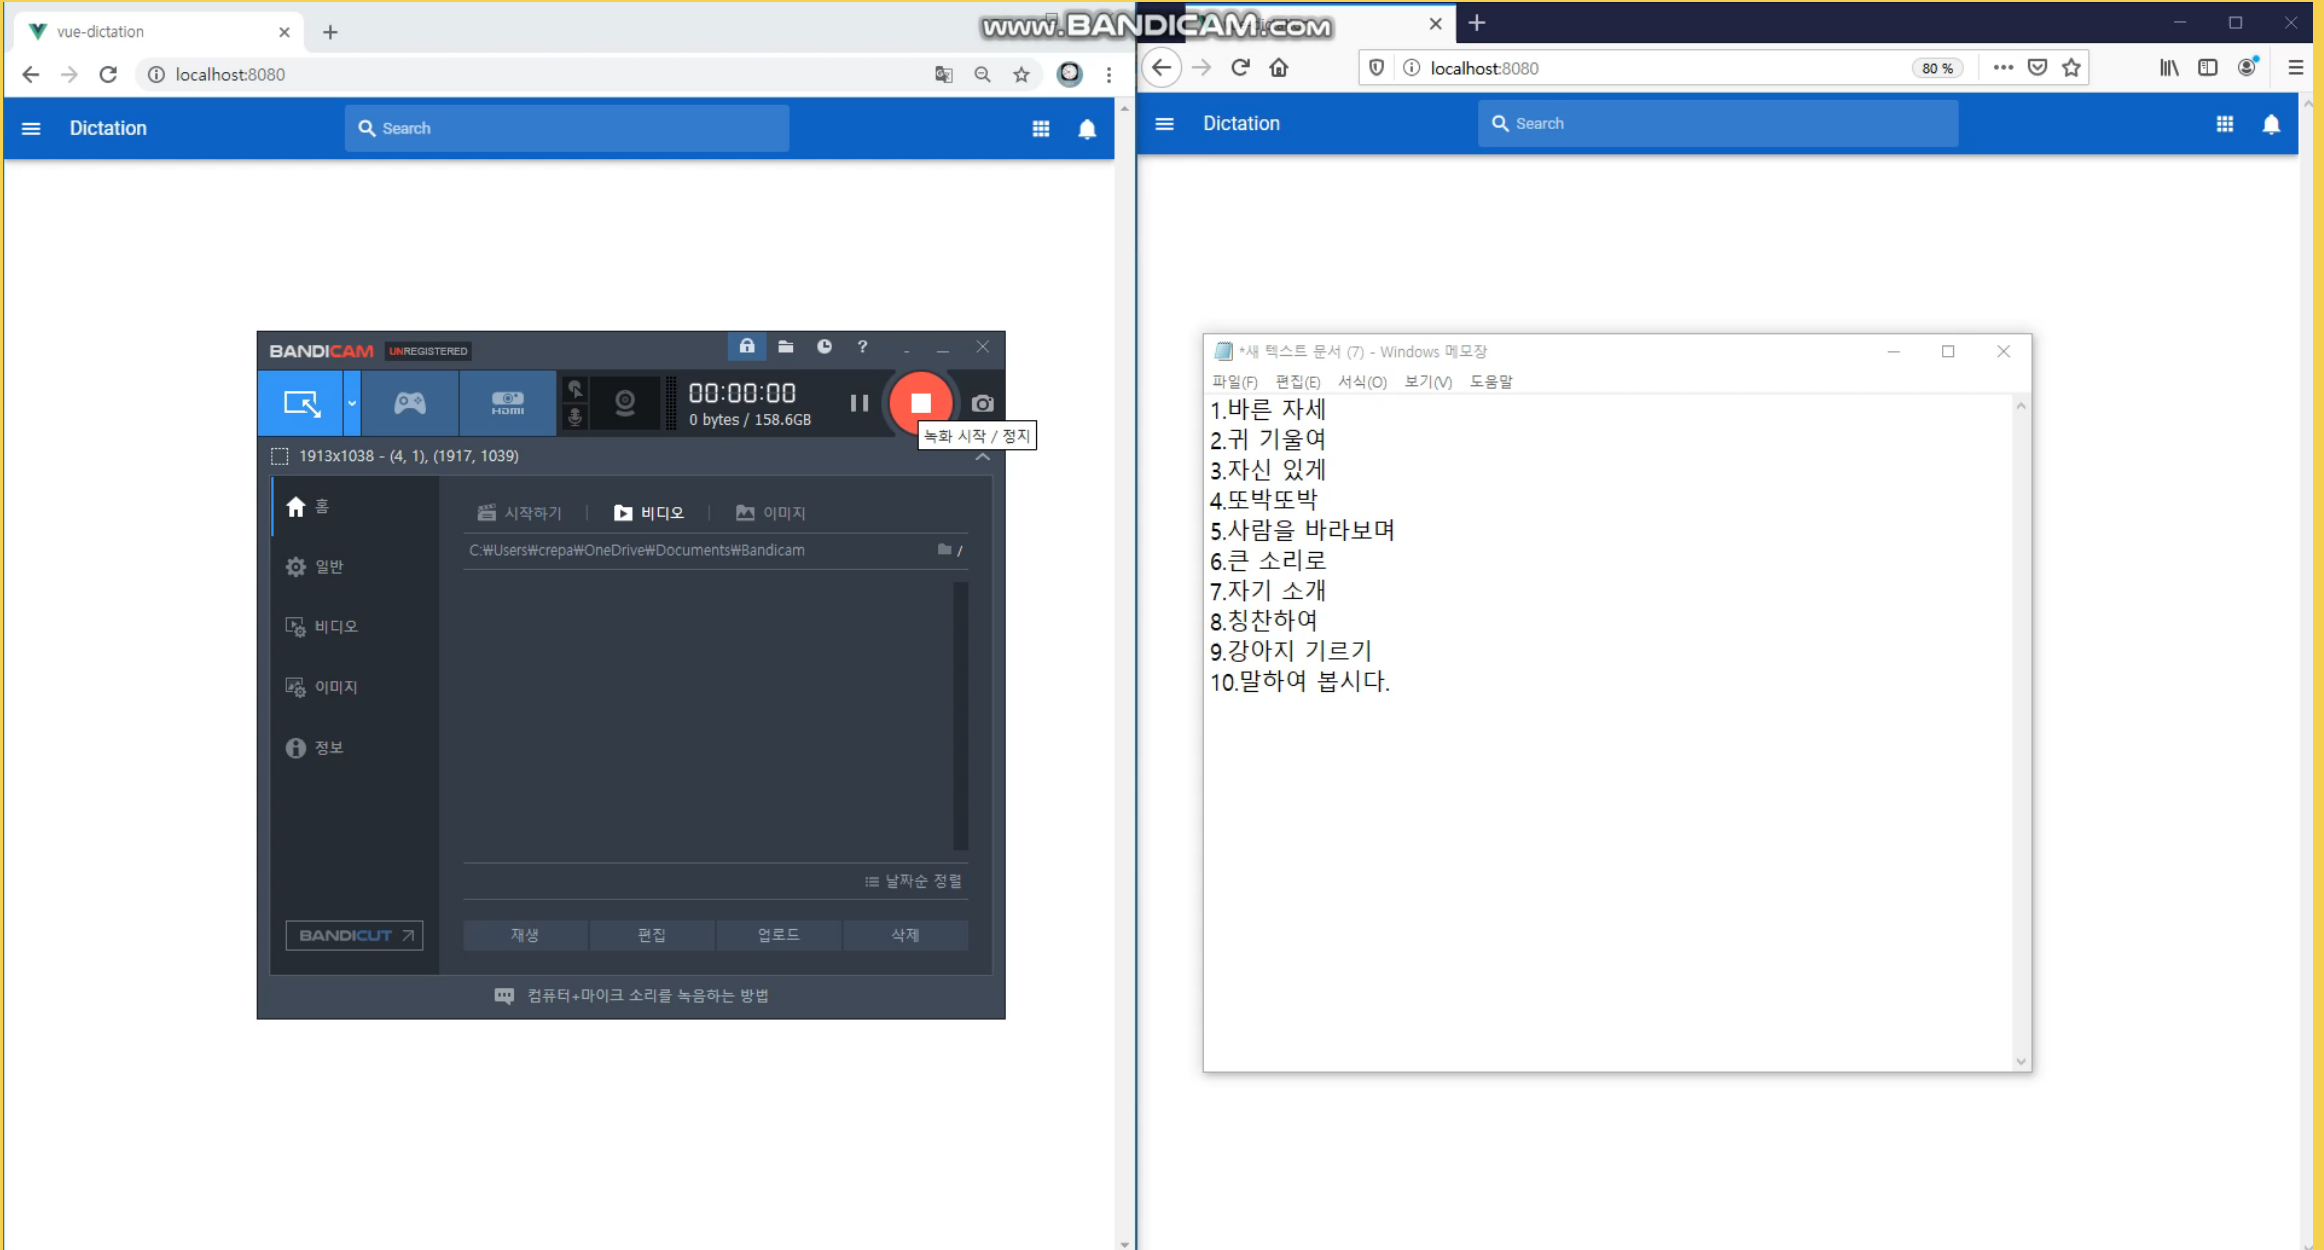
vue-dictation
www.BANDICAM.com
localhost:8080
Dictation
Search

BANDICAM UNREGISTERED
HDMI
00:00:00
0 bytes / 158.6GB
녹화 시작 / 정지
1913x1038 - (4, 1), (1917, 1039)
홈
일반
비디오
이미지
정보
시작하기
비디오
이미지
C:₩Users₩crepa₩OneDrive₩Documents₩Bandicam
날짜순 정렬
BANDICUT
재생
편집
업로드
삭제
컴퓨터+마이크 소리를 녹음하는 방법

localhost:8080
80 %
Dictation
Search

*새 텍스트 문서 (7) - Windows 메모장
파일(F) 편집(E) 서식(O) 보기(V) 도움말
1.바른 자세
2.귀 기울여
3.자신 있게
4.또박또박
5.사람을 바라보며
6.큰 소리로
7.자기 소개
8.칭찬하여
9.강아지 기르기
10.말하여 봅시다.